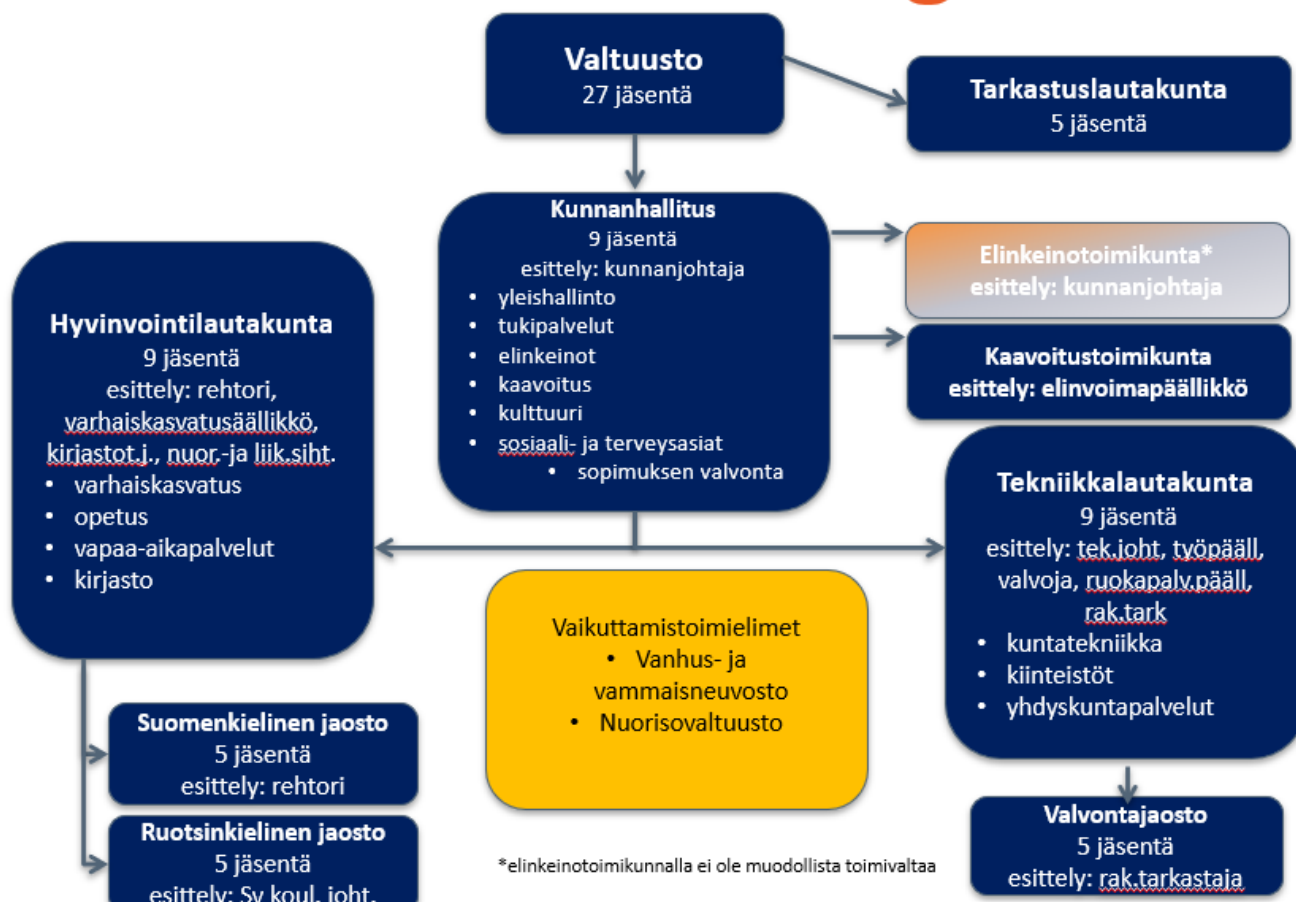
Valtuusto
27 jäsentä

Tarkastuslautakunta
5 jäsentä

Kunnanhallitus
9 jäsentä
esittely: kunnanjohtaja
• yleishallinto
• tukipalvelut
• elinkeinot
• kaavoitus
• kulttuuri
• sosiaali- ja terveysasiat
• sopimuksen valvonta

Elinkeinotoimikunta*
esittely: kunnanjohtaja

Kaavoitustoimikunta
esittely: elinvoimapäällikkö

Hyvinvointilautakunta
9 jäsentä
esittely: rehtori, varhaiskasvatusäällikkö, kirjastot.j., nuor.-ja liik.siht.
• varhaiskasvatus
• opetus
• vapaa-aikapalvelut
• kirjasto

Tekniikkalautakunta
9 jäsentä
esittely: tek.joht, työpääll, valvoja, ruokapalv.pääll, rak.tark
• kuntatekniikka
• kiinteistöt
• yhdyskuntapalvelut

Vaikuttamistoimielimet
• Vanhus- ja vammaisneuvosto
• Nuorisovaltuusto

Suomenkielinen jaosto
5 jäsentä
esittely: rehtori

Ruotsinkielinen jaosto
5 jäsentä
esittely: Sv koul. joht.

*elinkeinotoimikunnalla ei ole muodollista toimivaltaa

Valvontajaosto
5 jäsentä
esittely: rak.tarkastaja